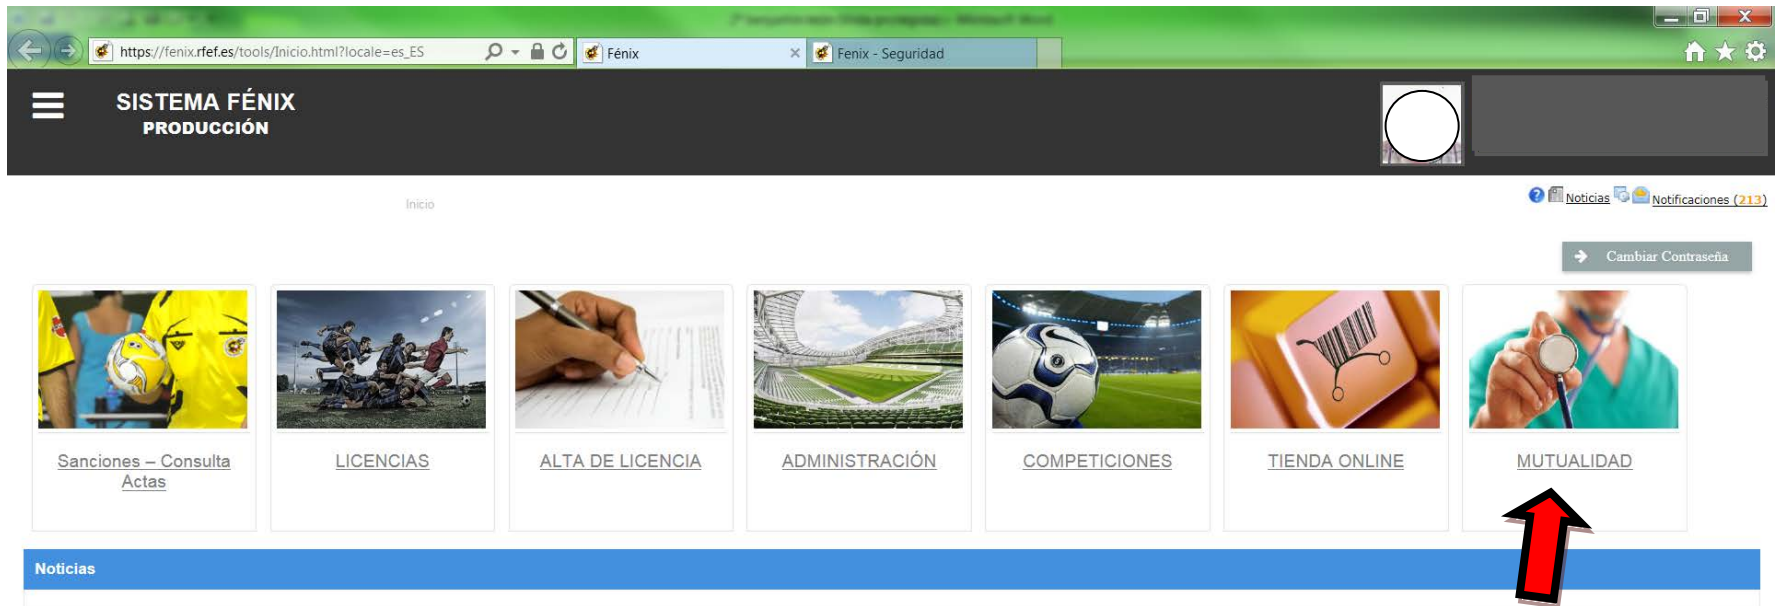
https://fenix.rfef.es/tools/Inicio.html?locale=es_ES

Fénix

Fenix - Seguridad

SISTEMA FÉNIX
PRODUCCIÓN

Inicio

Noticias Notificaciones (213)

Cambiar Contraseña

Sanciones – Consulta Actas

LICENCIAS

ALTA DE LICENCIA

ADMINISTRACIÓN

COMPETICIONES

TIENDA ONLINE

MUTUALIDAD

Noticias